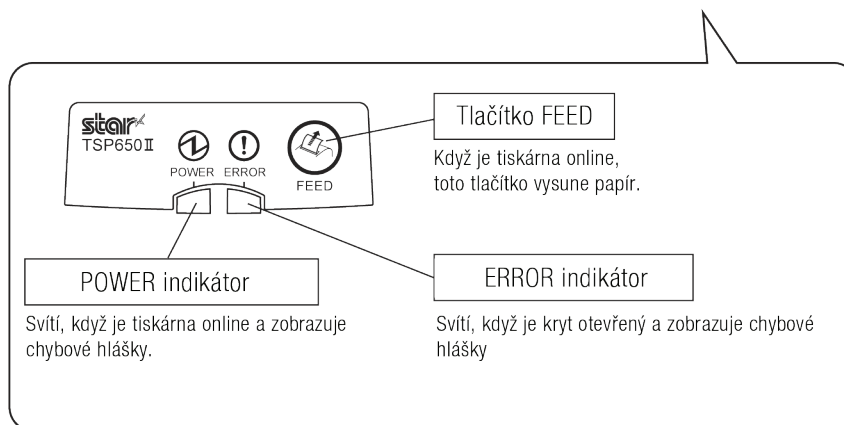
star
TSP650II

POWER ERROR

FEED

Tlačítko FEED

Když je tiskárna online, toto tlačítko vysune papír.

POWER indikátor

Svítí, když je tiskárna online a zobrazuje chybové hlášky.

ERROR indikátor

Svítí, když je kryt otevřený a zobrazuje chybové hlášky